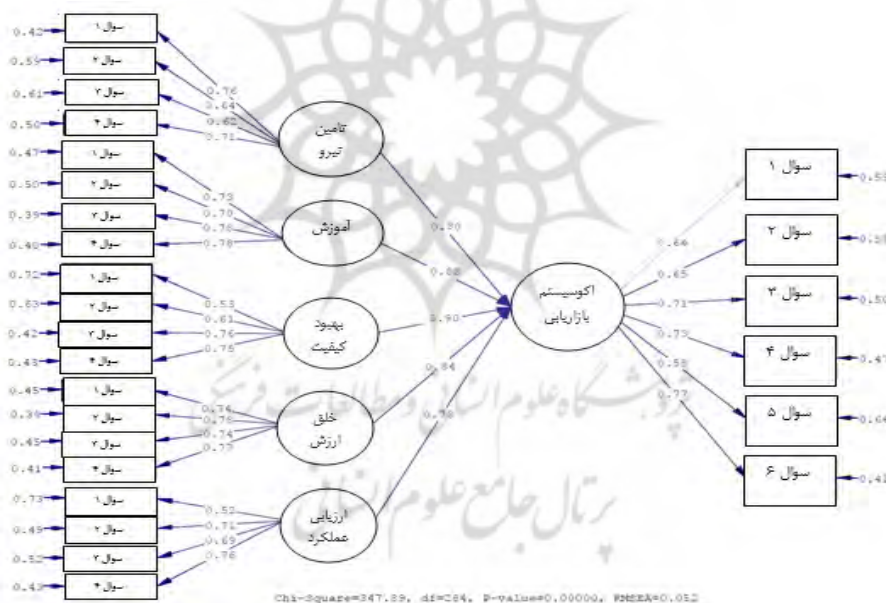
0.42 سوال ۱
0.59 سوال ۲
0.61 سوال ۳
0.50 سوال ۴
0.76
0.64
0.62
0.71
تامین نیرو
0.47 سوال ۱
0.50 سوال ۲
0.39 سوال ۳
0.40 سوال ۴
0.73
0.70
0.78
0.78
آموزش
0.72 سوال ۱
0.63 سوال ۲
0.42 سوال ۳
0.43 سوال ۴
0.53
0.61
0.76
0.75
بهبود کیفیت
0.45 سوال ۱
0.39 سوال ۲
0.45 سوال ۳
0.41 سوال ۴
0.74
0.78
0.74
0.77
خلق ارزش
0.73 سوال ۱
0.49 سوال ۲
0.52 سوال ۳
0.43 سوال ۴
0.52
0.71
0.69
0.76
ارزیابی عملکرد
0.90
0.88
0.90
0.84
0.98
اکوسیستم بازاریابی
0.64
0.65
0.71
0.73
0.58
0.77
سوال ۱ 0.59
سوال ۲ 0.58
سوال ۳ 0.50
سوال ۴ 0.47
سوال ۵ 0.64
سوال ۶ 0.41
Chi-Square=347.89, df=284, P-value=0.00000, RMSEA=0.052